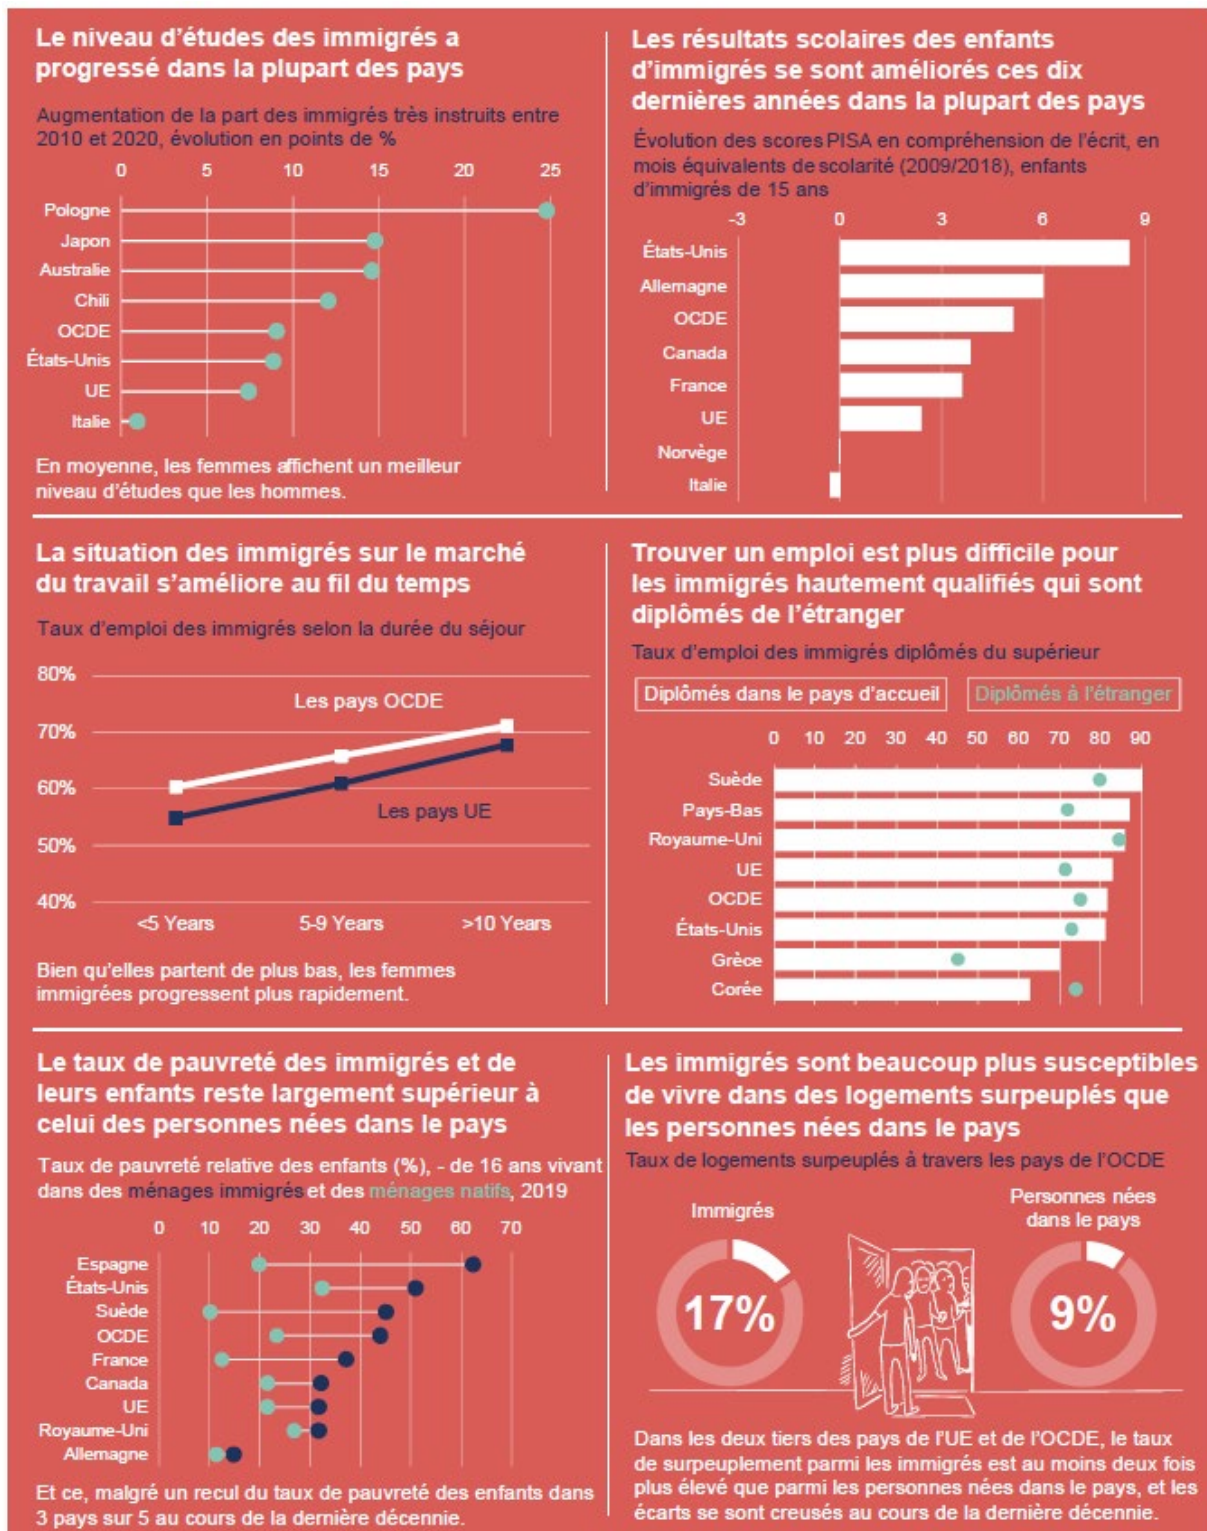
Le niveau d'études des immigrés a progressé dans la plupart des pays

Augmentation de la part des immigrés très instruits entre 2010 et 2020, évolution en points de %

0 5 10 15 20 25

Pologne
Japon
Australie
Chili
OCDE
États-Unis
UE
Italie

En moyenne, les femmes affichent un meilleur niveau d'études que les hommes.

Les résultats scolaires des enfants d'immigrés se sont améliorés ces dix dernières années dans la plupart des pays

Évolution des scores PISA en compréhension de l'écrit, en mois équivalents de scolarité (2009/2018), enfants d'immigrés de 15 ans

-3 0 3 6 9

États-Unis
Allemagne
OCDE
Canada
France
UE
Norvège
Italie

La situation des immigrés sur le marché du travail s'améliore au fil du temps

Taux d'emploi des immigrés selon la durée du séjour

80%
70%
60%
50%
40%

Les pays OCDE
Les pays UE

<5 Years 5-9 Years >10 Years

Bien qu'elles partent de plus bas, les femmes immigrées progressent plus rapidement.

Trouver un emploi est plus difficile pour les immigrés hautement qualifiés qui sont diplômés de l'étranger

Taux d'emploi des immigrés diplômés du supérieur

Diplômés dans le pays d'accueil
Diplômés à l'étranger

0 10 20 30 40 50 60 70 80 90

Suède
Pays-Bas
Royaume-Uni
UE
OCDE
États-Unis
Grèce
Corée

Le taux de pauvreté des immigrés et de leurs enfants reste largement supérieur à celui des personnes nées dans le pays

Taux de pauvreté relative des enfants (%), - de 16 ans vivant dans des ménages immigrés et des ménages natifs, 2019

0 10 20 30 40 50 60 70

Espagne
États-Unis
Suède
OCDE
France
Canada
UE
Royaume-Uni
Allemagne

Et ce, malgré un recul du taux de pauvreté des enfants dans 3 pays sur 5 au cours de la dernière décennie.

Les immigrés sont beaucoup plus susceptibles de vivre dans des logements surpeuplés que les personnes nées dans le pays

Taux de logements surpeuplés à travers les pays de l'OCDE

Immigrés
17%

Personnes nées dans le pays
9%

Dans les deux tiers des pays de l'UE et de l'OCDE, le taux de surpeuplement parmi les immigrés est au moins deux fois plus élevé que parmi les personnes nées dans le pays, et les écarts se sont creusés au cours de la dernière décennie.